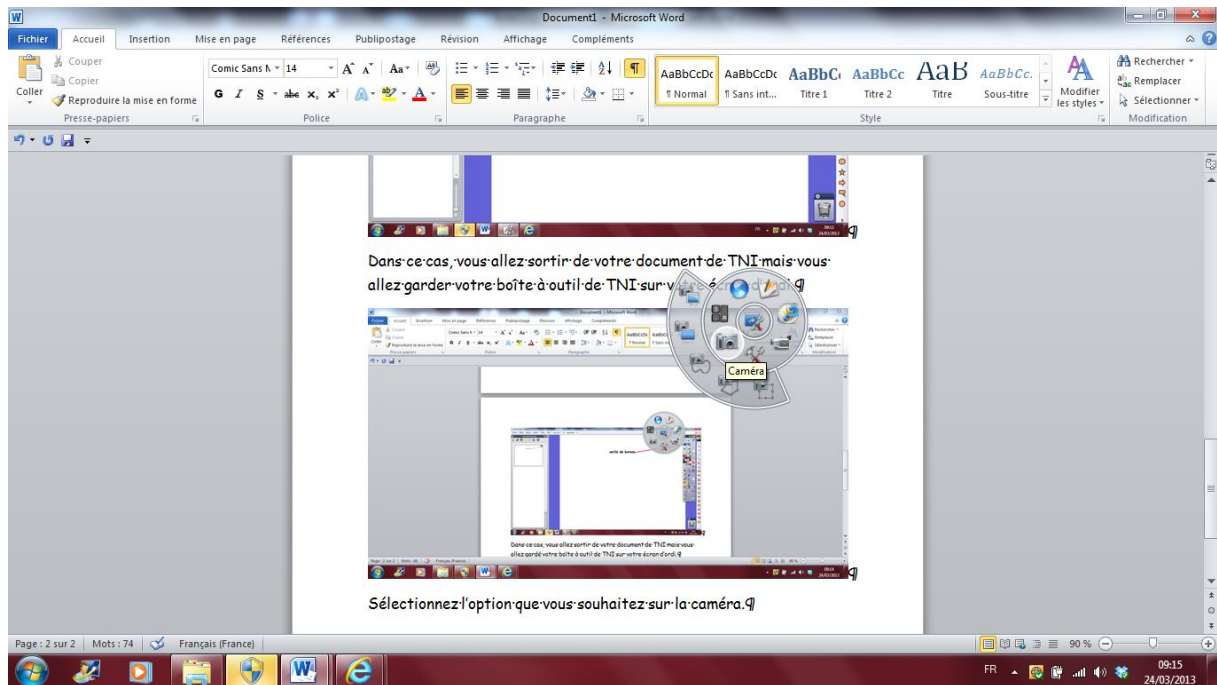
Document1 - Microsoft Word

Fichier Accueil Insertion Mise en page Références Publipostage Révision Affichage Compléments

Couper
Copier
Coller
Reproduire la mise en forme
Presse-papiers

Comic Sans M 14
Police

Paragraphe

AaBbCcDc ¶ Normal
AaBbCcDc ¶ Sans int...
AaBbCc Titre 1
AaBbCc Titre 2
AaB Titre
AaBbCc. Sous-titre
Modifier les styles
Style

Rechercher
Remplacer
Sélectionner
Modification

Dans ce cas, vous allez sortir de votre document de TNI mais vous allez garder votre boîte à outil de TNI sur v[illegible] ¶

Caméra

Dans ce cas, vous allez sortir de votre document de TNI mais vous allez gardé votre boîte à outil de TNI sur votre écran d'ordi.¶

Sélectionnez l'option que vous souhaitez sur la caméra.¶

Page : 2 sur 2 | Mots : 74 | Français (France)

90 %

FR 09:15 24/03/2013